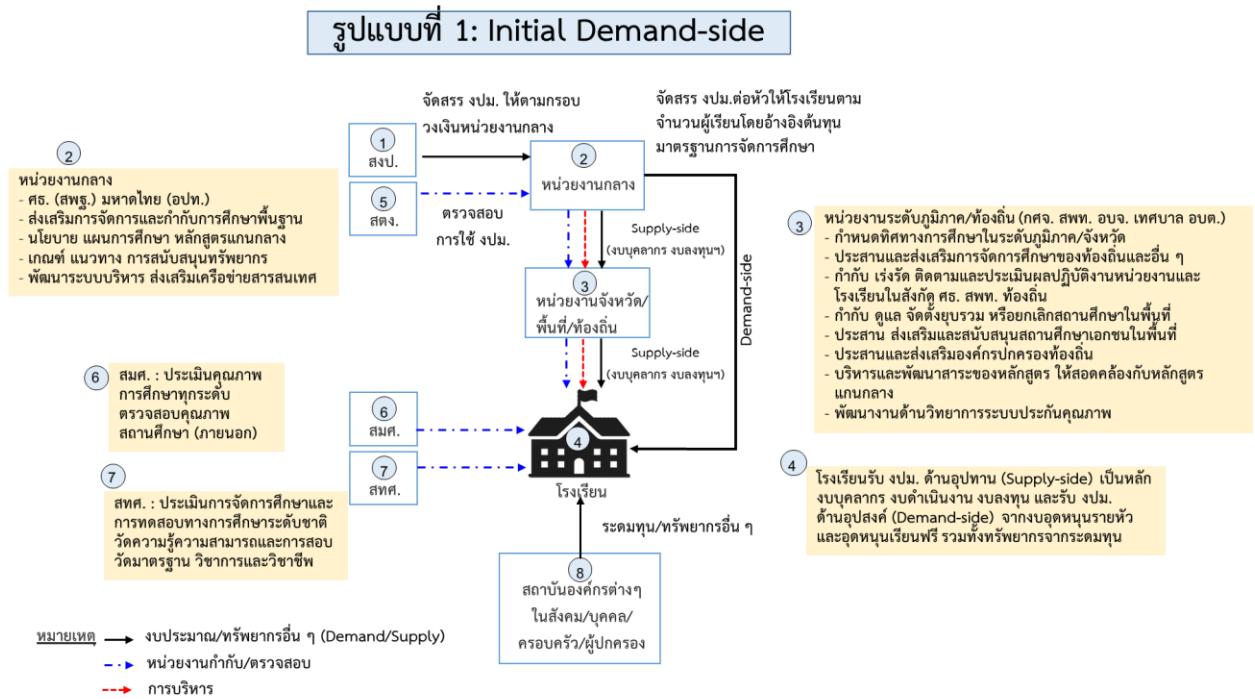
รูปแบบที่ 1: Initial Demand-side

จัดสรร งปม. ให้ตามกรอบวงเงินหน่วยงานกลาง

จัดสรร งปม.ต่อหัวให้โรงเรียนตามจำนวนผู้เรียนโดยอ้างอิงต้นทุนมาตรฐานการจัดการศึกษา

1
สงป.

5
สตง.

2
หน่วยงานกลาง

ตรวจสอบการใช้ งปม.

2
หน่วยงานกลาง
- ศธ. (สพฐ.) มหาดไทย (อปท.)
- ส่งเสริมการจัดการและกำกับการศึกษาพื้นฐาน
- นโยบาย แผนการศึกษา หลักสูตรแกนกลาง
- เกณฑ์ แนวทาง การสนับสนุนทรัพยากร
- พัฒนาระบบบริหาร ส่งเสริมเครือข่ายสารสนเทศ

Supply-side
(งบบุคลากร งบลงทุนฯ)

3
หน่วยงานจังหวัด/พื้นที่/ท้องถิ่น

Demand-side

Supply-side
(งบบุคลากร งบลงทุนฯ)

3
หน่วยงานระดับภูมิภาค/ท้องถิ่น (กศจ. สพท. อบจ. เทศบาล อบต.)
- กำหนดทิศทางการศึกษาในระดับภูมิภาค/จังหวัด
- ประสานและส่งเสริมการจัดการศึกษาของท้องถิ่นและอื่น ๆ
- กำกับ เร่งรัด ติดตามและประเมินผลปฏิบัติงานหน่วยงานและโรงเรียนในสังกัด ศธ. สพท. ท้องถิ่น
- กำกับ ดูแล จัดตั้งยุบรวม หรือยกเลิกสถานศึกษาในพื้นที่
- ประสาน ส่งเสริมและสนับสนุนสถานศึกษาเอกชนในพื้นที่
- ประสานและส่งเสริมองค์กรปกครองท้องถิ่น
- บริหารและพัฒนาสาระของหลักสูตร ให้สอดคล้องกับหลักสูตรแกนกลาง
- พัฒนางานด้านวิทยาการระบบประกันคุณภาพ

6
สมศ. : ประเมินคุณภาพการศึกษาทุกระดับ ตรวจสอบคุณภาพสถานศึกษา (ภายนอก)

6
สมศ.

7
สทศ.

4
โรงเรียน

7
สทศ. : ประเมินการจัดการศึกษาและการทดสอบทางการศึกษาระดับชาติ วัดความรู้ความสามารถและการสอบวัดมาตรฐาน วิชาการและวิชาชีพ

4
โรงเรียนรับ งปม. ด้านอุปทาน (Supply-side) เป็นหลัก งบบุคลากร งบดำเนินงาน งบลงทุน และรับ งปม. ด้านอุปสงค์ (Demand-side) จากงบอุดหนุนรายหัว และอุดหนุนเรียนฟรี รวมทั้งทรัพยากรจากระดมทุน

ระดมทุน/ทรัพยากรอื่น ๆ

8
สถาบันองค์กรต่างๆ ในสังคม/บุคคล/ครอบครัว/ผู้ปกครอง

หมายเหตุ
งบประมาณ/ทรัพยากรอื่น ๆ (Demand/Supply)
หน่วยงานกำกับ/ตรวจสอบ
การบริหาร